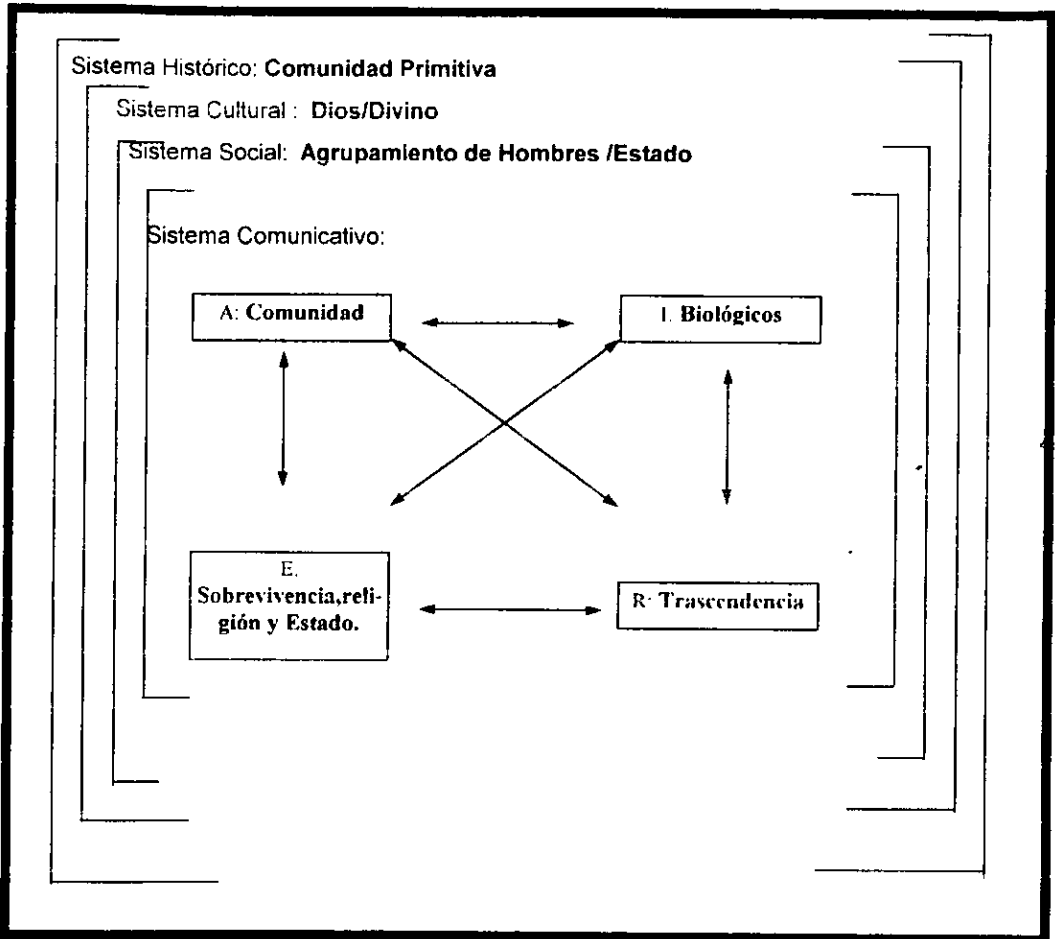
Sistema Histórico: **Comunidad Primitiva**

Sistema Cultural : **Dios/Divino**

Sistema Social: **Agrupamiento de Hombres /Estado**

Sistema Comunicativo:

A: **Comunidad**

I. **Biológicos**

E. **Sobrevivencia,religión y Estado.**

R: **Trascendencia**